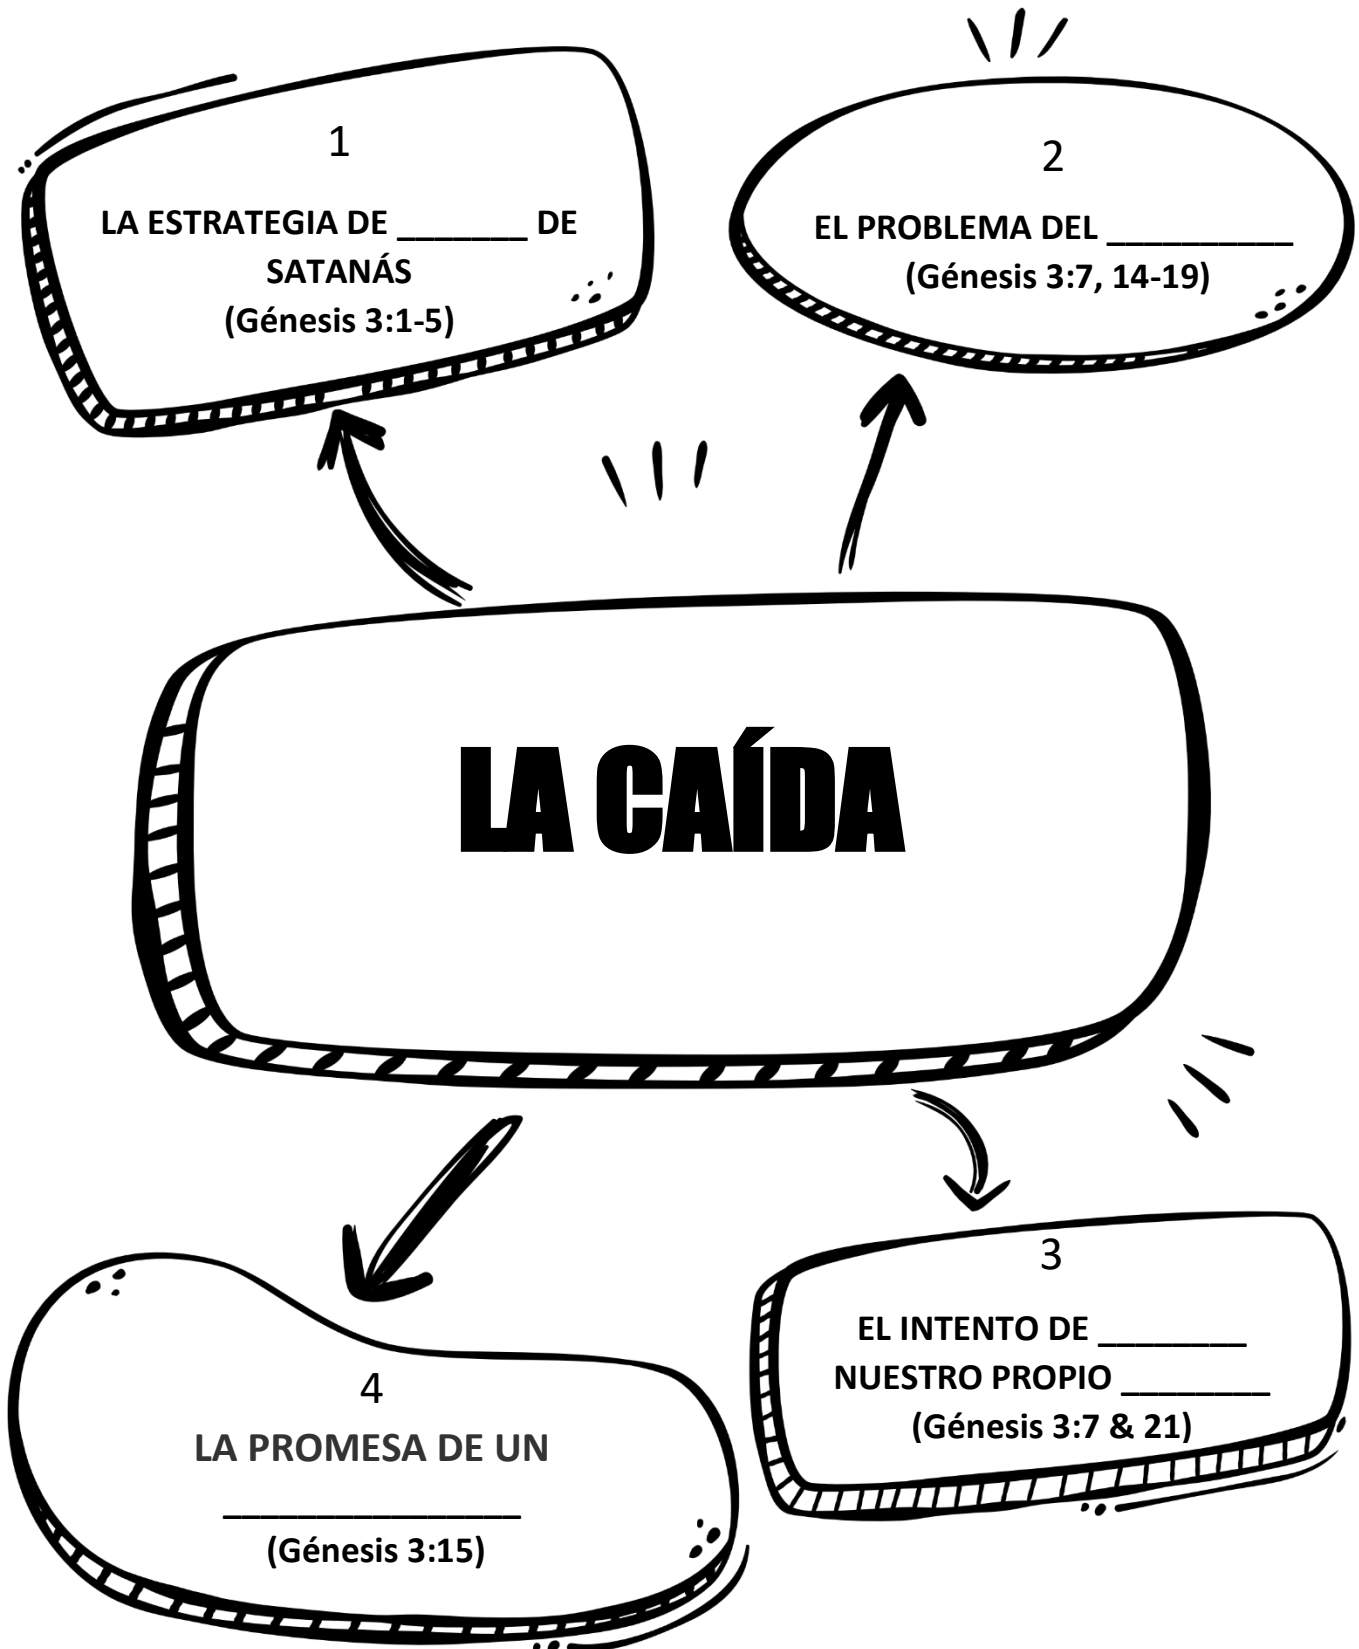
1

LA ESTRATEGIA DE _______ DE SATANÁS
(Génesis 3:1-5)

2

EL PROBLEMA DEL __________
(Génesis 3:7, 14-19)

LA CAÍDA

3

EL INTENTO DE ________ NUESTRO PROPIO ________
(Génesis 3:7 & 21)

4

LA PROMESA DE UN
_______________
(Génesis 3:15)